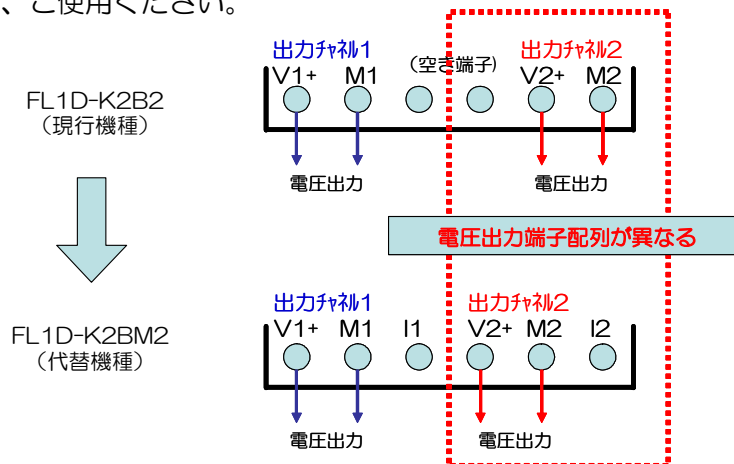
、ご使用ください。

FL1D-K2B2
(現行機種)

出力ﾁｬﾈﾙ1
V1+ M1
(空き端子)
出力ﾁｬﾈﾙ2
V2+ M2

電圧出力
電圧出力

電圧出力端子配列が異なる

FL1D-K2BM2
(代替機種)

出力ﾁｬﾈﾙ1
V1+ M1 I1
出力ﾁｬﾈﾙ2
V2+ M2 I2

電圧出力
電圧出力